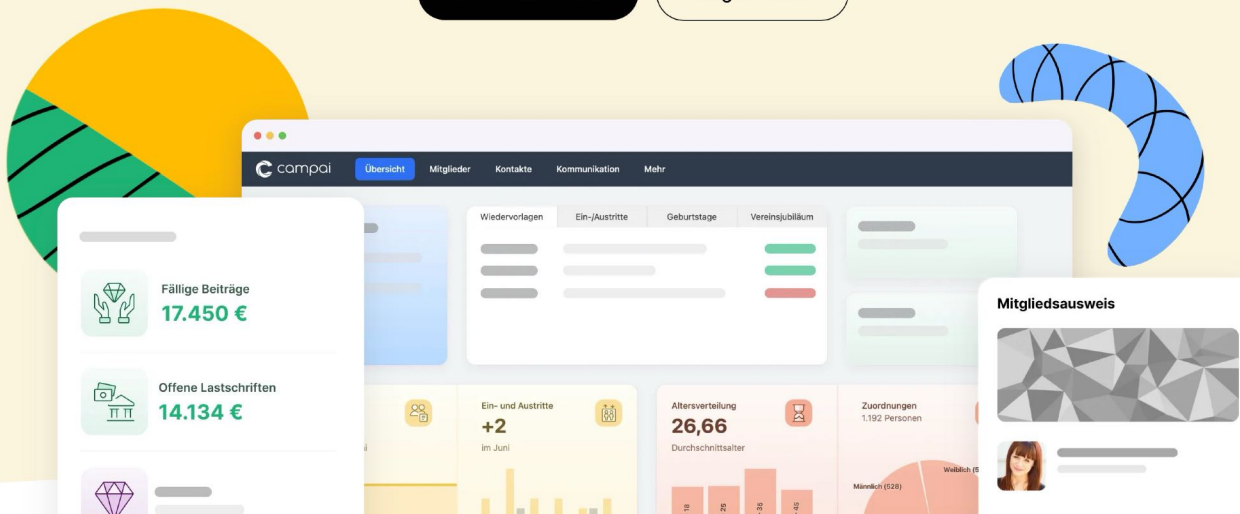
campai

Übersicht Mitglieder Kontakte Kommunikation Mehr

Wiedervorlagen Ein-/Austritte Geburtstage Vereinsjubiläum

Fällige Beiträge
17.450 €

Offene Lastschriften
14.134 €

Ein- und Austritte
+2
im Juni

Altersverteilung
26,66
Durchschnittsalter

Zuordnungen
1.192 Personen

Weiblich (5
Männlich (528)

Mitgliedsausweis